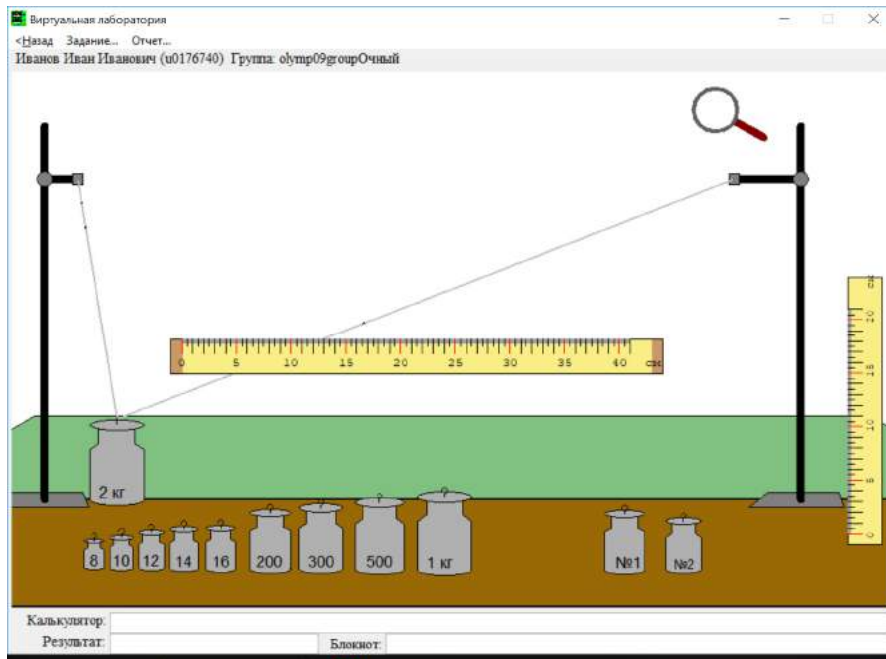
Виртуальная лаборатория
<Назад Задание... Отчет...
Иванов Иван Иванович (u0176740) Группа: olymp09groupОчный

0 5 10 15 20 25 30 35 40 см

см 20 15 10 5 0

2 кг
8 10 12 14 16 200 300 500 1 кг №1 №2

Калькулятор:
Результат:
Блокнот: